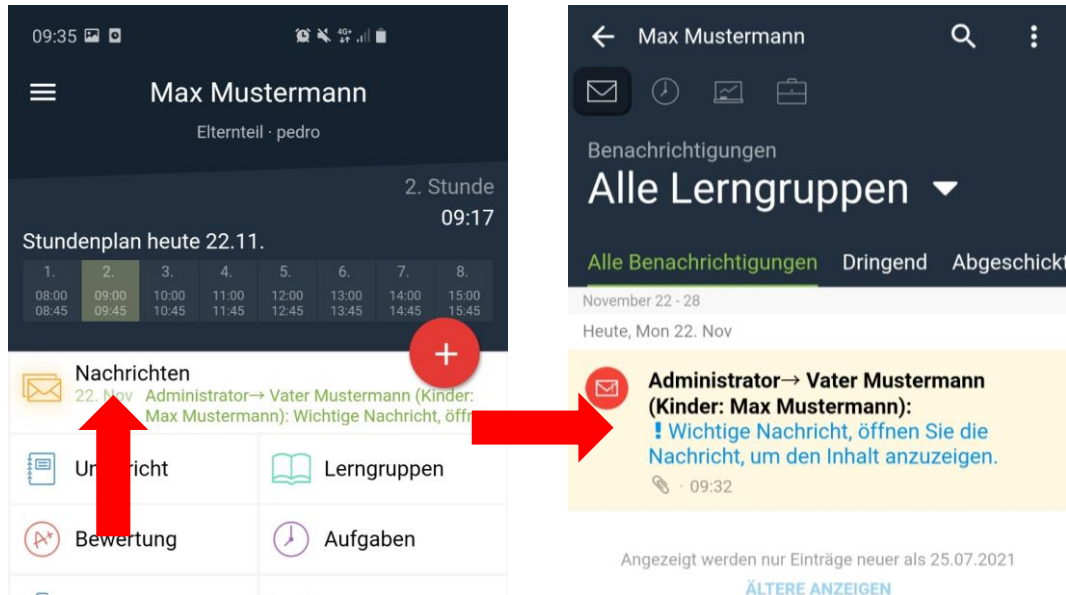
09:35

Max Mustermann

Elternteil · pedro

2. Stunde
09:17

Stundenplan heute 22.11.

| 1. | 2. | 3. | 4. | 5. | 6. | 7. | 8. |
|---|---|---|---|---|---|---|---|
| 08:00 08:45 | 09:00 09:45 | 10:00 10:45 | 11:00 11:45 | 12:00 12:45 | 13:00 13:45 | 14:00 14:45 | 15:00 15:45 |

+

Nachrichten
22. Nov Administrator→ Vater Mustermann (Kinder: Max Mustermann): Wichtige Nachricht, öffn

Un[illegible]richt

Lerngruppen

Bewertung

Aufgaben

Max Mustermann

Benachrichtigungen
Alle Lerngruppen

Alle Benachrichtigungen Dringend Abgeschickt

November 22 - 28

Heute, Mon 22. Nov

Administrator→ Vater Mustermann (Kinder: Max Mustermann):
! Wichtige Nachricht, öffnen Sie die Nachricht, um den Inhalt anzuzeigen.
· 09:32

Angezeigt werden nur Einträge neuer als 25.07.2021

ÄLTERE ANZEIGEN